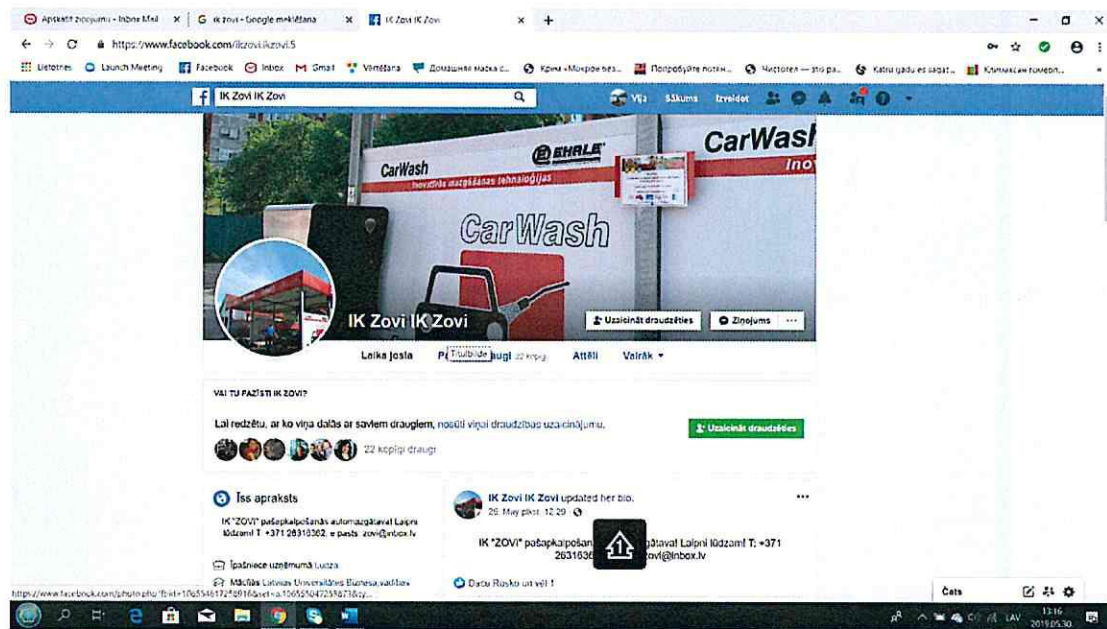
Apskatīt ziņojumu - Inbox Mail × G ik zovi - Google meklēšana × IK Zovi IK Zovi × +

https://www.facebook.com/ikzovi.ikzovi.5

Lietotnes Launch Meeting Facebook Inbox Gmail Vārdadiena Домашняя маска с... Крым «Мокрое без... Попробуйте потен... Чистотел — это ра... Katru gadu es sagat... Климакс им гомеоп...

IK Zovi IK Zovi

Vija Sākums Izveidot

CarWash

EHRLE

CarWash Inovatīvās mazgāšanas tehnoloģijas

CarWash Ino

CarWash

IK Zovi IK Zovi

Uzaicināt draudzēties Ziņojums ···

Laika josla Pa Titulbilde augi 22 kopīgi Attēli Vairāk ▾

VAI TU PAZĪSTI IK ZOVI?

Lai redzētu, ar ko viņa dalās ar saviem draugiem, nosūti viņai draudzības uzaicinājumu.

Uzaicināt draudzēties

22 kopīgi draugi

Īss apraksts

IK "ZOVI" pašapkalpošanās automazgātavai Laipni lūdzam! T: +371 26316362, e pasts: zovi@inbox.lv

Īpašniece uzņēmumā Luiza

Mācījās Latvijas Universitātes Biznesa vadības

IK Zovi IK Zovi updated her bio.

26. May plkst. 12:29

IK "ZOVI" pašapkalpošan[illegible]gātavai Laipni lūdzam! T: +371 2631636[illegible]ovi@inbox.lv

Dace Rusko un vēl 1

https://www.facebook.com/photo.php?fbid=106554617?&set=a.1065550472?&?&type...

Čats

13:16 2019.05.30 LAV